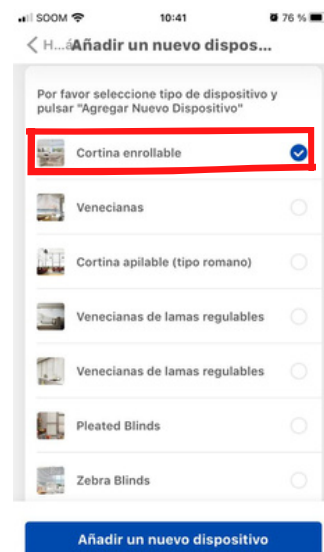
SOOM 10:41 76 %

< H...Añadir un nuevo dispos...

Por favor seleccione tipo de dispositivo y pulsar "Agregar Nuevo Dispositivo"

Cortina enrollable

Venecianas

Cortina apilable (tipo romano)

Venecianas de lamas regulables

Venecianas de lamas regulables

Pleated Blinds

Zebra Blinds

Añadir un nuevo dispositivo